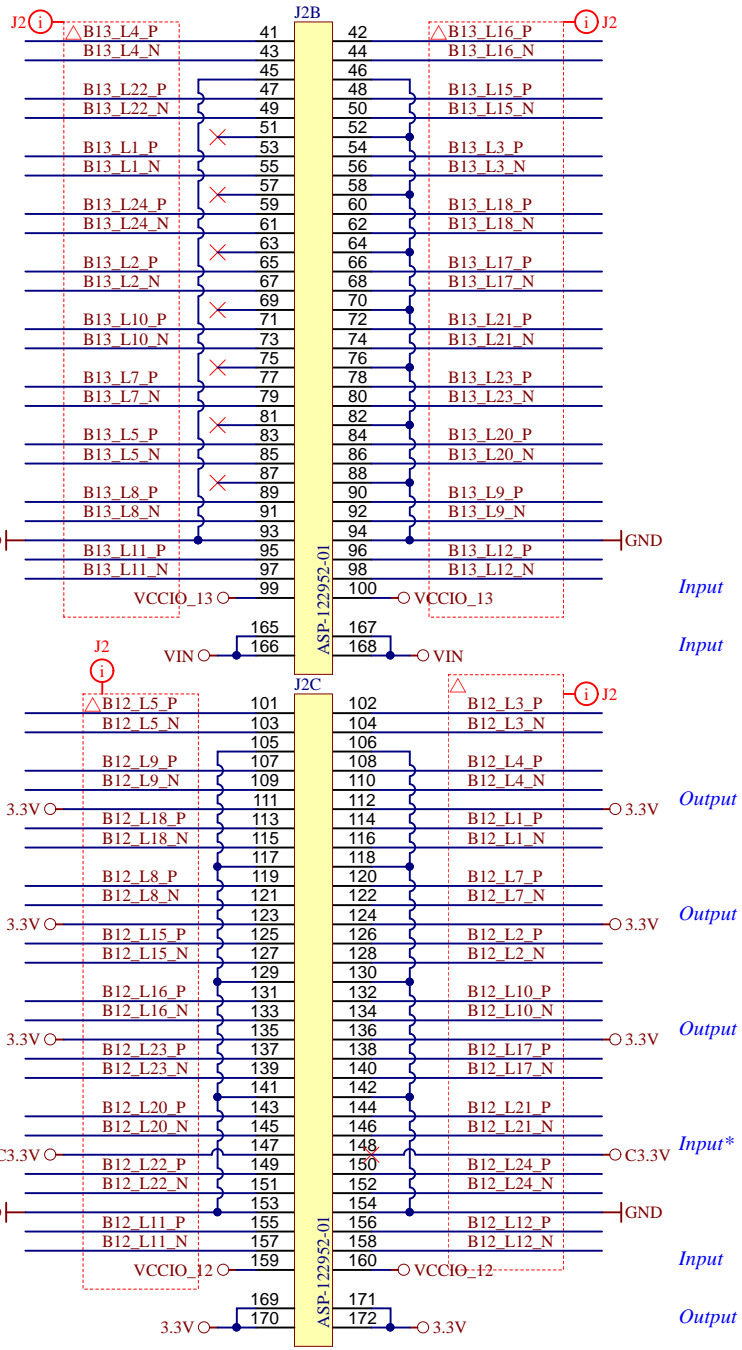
J2 i B13_L4_P
B13_L4_N
B13_L22_P
B13_L22_N
B13_L1_P
B13_L1_N
B13_L24_P
B13_L24_N
B13_L2_P
B13_L2_N
B13_L10_P
B13_L10_N
B13_L7_P
B13_L7_N
B13_L5_P
B13_L5_N
B13_L8_P
B13_L8_N
B13_L11_P
B13_L11_N
VCCIO_13

J2B

| 41 | 42 |
|---|---|
| 43 | 44 |
| 45 | 46 |
| 47 | 48 |
| 49 | 50 |
| 51 | 52 |
| 53 | 54 |
| 55 | 56 |
| 57 | 58 |
| 59 | 60 |
| 61 | 62 |
| 63 | 64 |
| 65 | 66 |
| 67 | 68 |
| 69 | 70 |
| 71 | 72 |
| 73 | 74 |
| 75 | 76 |
| 77 | 78 |
| 79 | 80 |
| 81 | 82 |
| 83 | 84 |
| 85 | 86 |
| 87 | 88 |
| 89 | 90 |
| 91 | 92 |
| 93 | 94 |
| 95 | 96 |
| 97 | 98 |
| 99 | 100 |

ASP-122952-01

B13_L16_P i J2
B13_L16_N
B13_L15_P
B13_L15_N
B13_L3_P
B13_L3_N
B13_L18_P
B13_L18_N
B13_L17_P
B13_L17_N
B13_L21_P
B13_L21_N
B13_L23_P
B13_L23_N
B13_L20_P
B13_L20_N
B13_L9_P
B13_L9_N
GND
B13_L12_P
B13_L12_N
VCCIO_13

Input

VIN 165 166 167 168 VIN

Input

J2 i
B12_L5_P
B12_L5_N
B12_L9_P
B12_L9_N
3.3V
B12_L18_P
B12_L18_N
B12_L8_P
B12_L8_N
3.3V
B12_L15_P
B12_L15_N
B12_L16_P
B12_L16_N
3.3V
B12_L23_P
B12_L23_N
B12_L20_P
B12_L20_N
C3.3V
B12_L22_P
B12_L22_N
B12_L11_P
B12_L11_N
VCCIO_12

J2C

| 101 | 102 |
|---|---|
| 103 | 104 |
| 105 | 106 |
| 107 | 108 |
| 109 | 110 |
| 111 | 112 |
| 113 | 114 |
| 115 | 116 |
| 117 | 118 |
| 119 | 120 |
| 121 | 122 |
| 123 | 124 |
| 125 | 126 |
| 127 | 128 |
| 129 | 130 |
| 131 | 132 |
| 133 | 134 |
| 135 | 136 |
| 137 | 138 |
| 139 | 140 |
| 141 | 142 |
| 143 | 144 |
| 145 | 146 |
| 147 | 148 |
| 149 | 150 |
| 151 | 152 |
| 153 | 154 |
| 155 | 156 |
| 157 | 158 |
| 159 | 160 |

ASP-122952-01

B12_L3_P i J2
B12_L3_N
B12_L4_P
B12_L4_N
B12_L1_P 3.3V
B12_L1_N
B12_L7_P
B12_L7_N
3.3V
B12_L2_P
B12_L2_N
B12_L10_P
B12_L10_N
3.3V
B12_L17_P
B12_L17_N
B12_L21_P
B12_L21_N
C3.3V
B12_L24_P
B12_L24_N
GND
B12_L12_P
B12_L12_N
VCCIO_12

Output
Output
Output
Input*
Input

3.3V 169 170 171 172 3.3V

Output